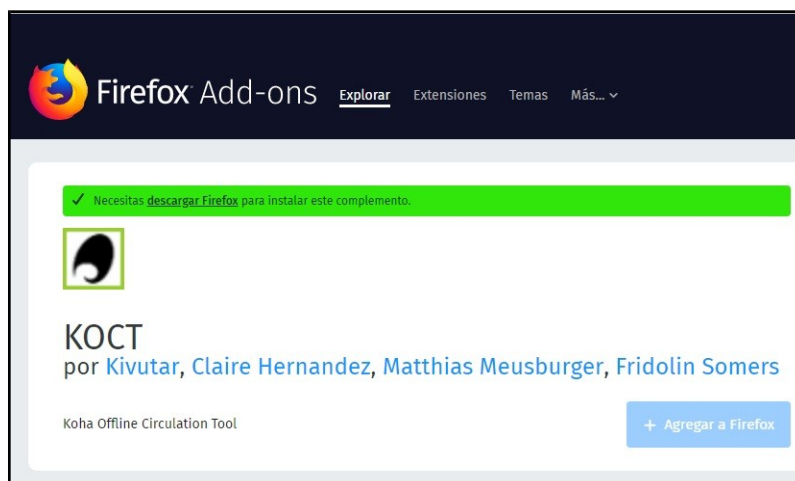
Firefox Add-ons Explorar Extensiones Temas Más...

✓ Necesitas descargar Firefox para instalar este complemento.

KOCT

por Kivutar, Claire Hernandez, Matthias Meusburger, Fridolin Somers

Koha Offline Circulation Tool

+ Agregar a Firefox